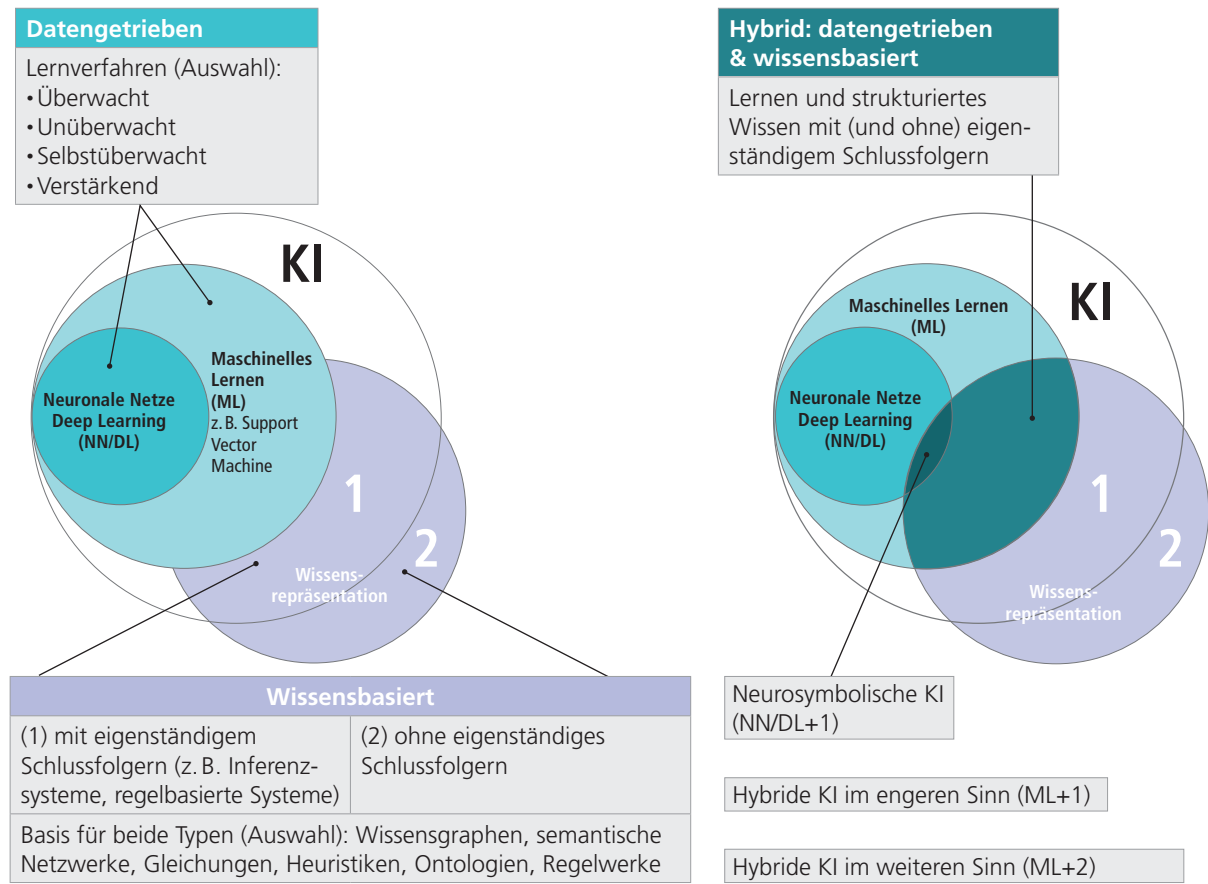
Datengetrieben

Lernverfahren (Auswahl):
• Überwacht
• Unüberwacht
• Selbstüberwacht
• Verstärkend

KI

Neuronale Netze Deep Learning (NN/DL)

Maschinelles Lernen (ML) z. B. Support Vector Machine

1

2

Wissensrepräsentation

Wissensbasiert

| (1) mit eigenständigem Schlussfolgern (z. B. Inferenzsysteme, regelbasierte Systeme) | (2) ohne eigenständiges Schlussfolgern |
|---|---|

Basis für beide Typen (Auswahl): Wissensgraphen, semantische Netzwerke, Gleichungen, Heuristiken, Ontologien, Regelwerke

Hybrid: datengetrieben & wissensbasiert

Lernen und strukturiertes Wissen mit (und ohne) eigenständigem Schlussfolgern

KI

Maschinelles Lernen (ML)

Neuronale Netze Deep Learning (NN/DL)

1

2

Wissensrepräsentation

Neurosymbolische KI (NN/DL+1)

Hybride KI im engeren Sinn (ML+1)

Hybride KI im weiteren Sinn (ML+2)